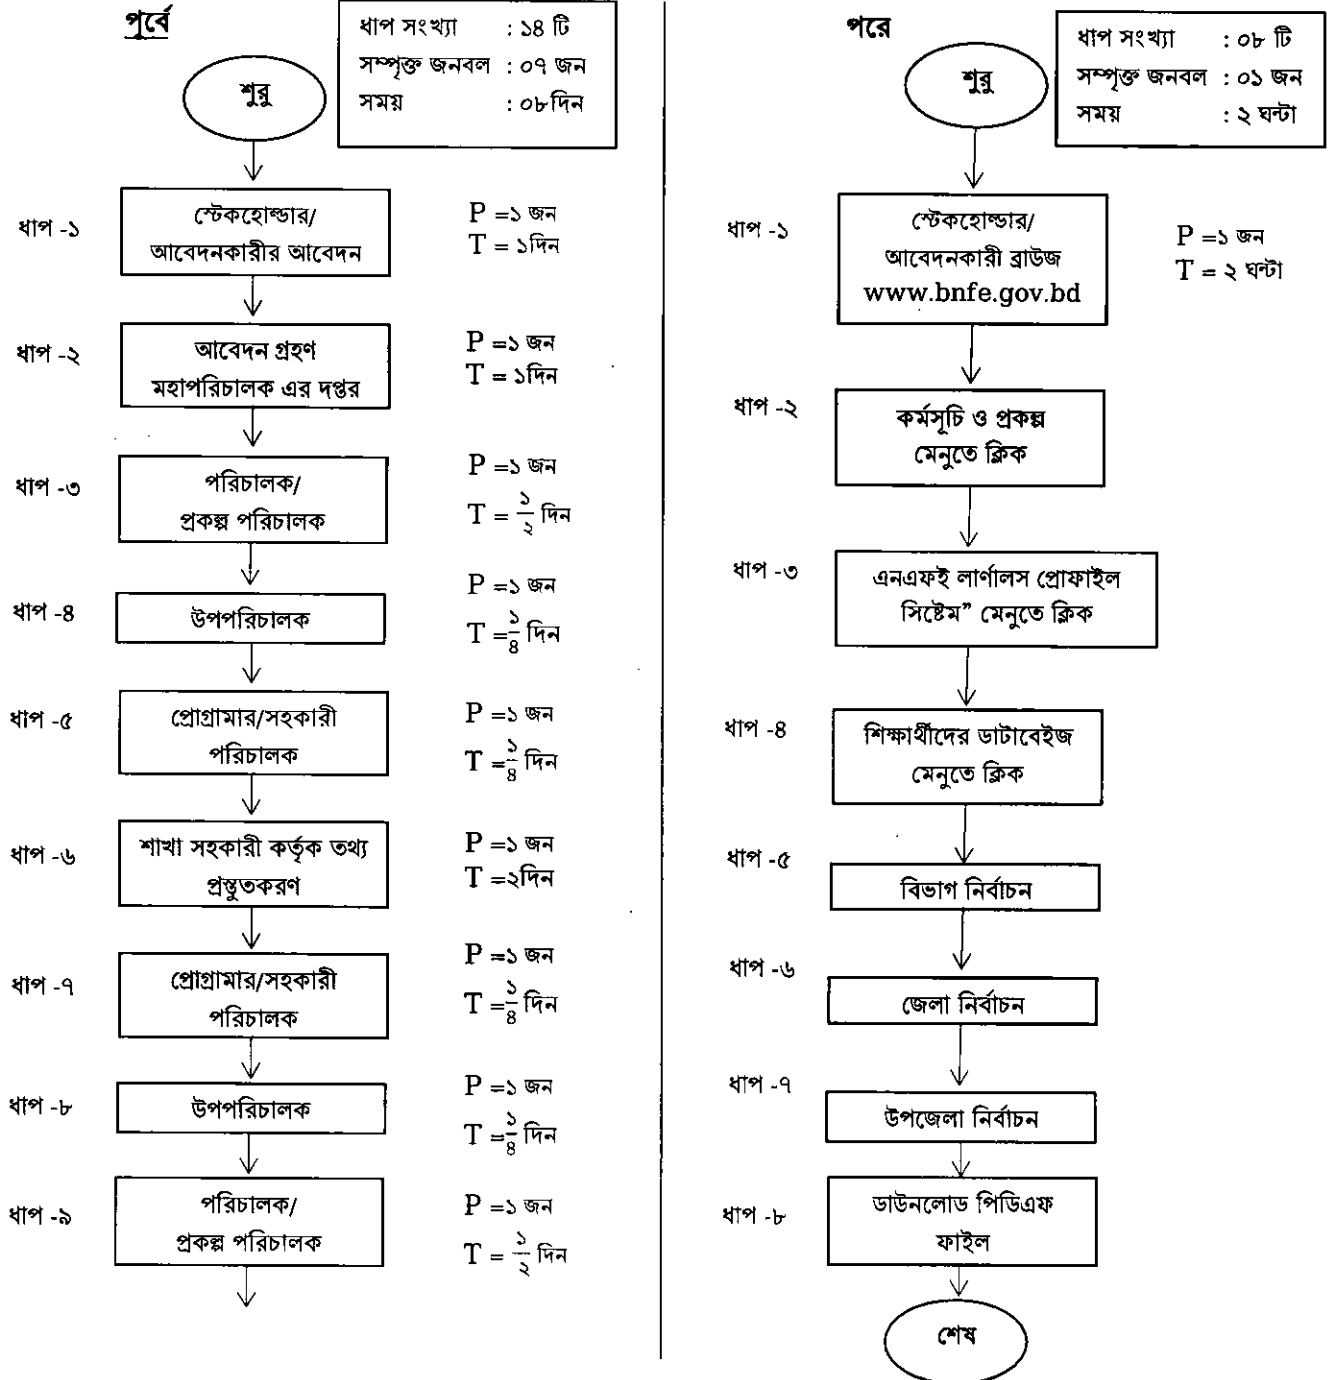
পুর্বে

| ধাপ সংখ্যা | : ১৪ টি |
|---|---|
| সম্পৃক্ত জনবল | : ০৭ জন |
| সময় | : ০৮দিন |

শুরু

ধাপ -১ স্টেকহোল্ডার/ আবেদনকারীর আবেদন $P$ =১ জন $T$ = ১দিন

ধাপ -২ আবেদন গ্রহণ মহাপরিচালক এর দপ্তর $P$ =১ জন $T$ = ১দিন

ধাপ -৩ পরিচালক/ প্রকল্প পরিচালক $P$ =১ জন $T = \frac{১}{২}$ দিন

ধাপ -৪ উপপরিচালক $P$ =১ জন $T = \frac{১}{৪}$ দিন

ধাপ -৫ প্রোগ্রামার/সহকারী পরিচালক $P$ =১ জন $T = \frac{১}{৪}$ দিন

ধাপ -৬ শাখা সহকারী কর্তৃক তথ্য প্রস্তুতকরণ $P$ =১ জন $T$ =২দিন

ধাপ -৭ প্রোগ্রামার/সহকারী পরিচালক $P$ =১ জন $T = \frac{১}{৪}$ দিন

ধাপ -৮ উপপরিচালক $P$ =১ জন $T = \frac{১}{৪}$ দিন

ধাপ -৯ পরিচালক/ প্রকল্প পরিচালক $P$ =১ জন $T = \frac{১}{২}$ দিন

পরে

| ধাপ সংখ্যা | : ০৮ টি |
|---|---|
| সম্পৃক্ত জনবল | : ০১ জন |
| সময় | : ২ ঘন্টা |

শুরু

ধাপ -১ স্টেকহোল্ডার/ আবেদনকারী ব্রাউজ www.bnfe.gov.bd $P$ =১ জন $T$ = ২ ঘন্টা

ধাপ -২ কর্মসূচি ও প্রকল্প মেনুতে ক্লিক

ধাপ -৩ এনএফই লার্ণালস প্রোফাইল সিস্টেম" মেনুতে ক্লিক

ধাপ -৪ শিক্ষার্থীদের ডাটাবেইজ মেনুতে ক্লিক

ধাপ -৫ বিভাগ নির্বাচন

ধাপ -৬ জেলা নির্বাচন

ধাপ -৭ উপজেলা নির্বাচন

ধাপ -৮ ডাউনলোড পিডিএফ ফাইল

শেষ